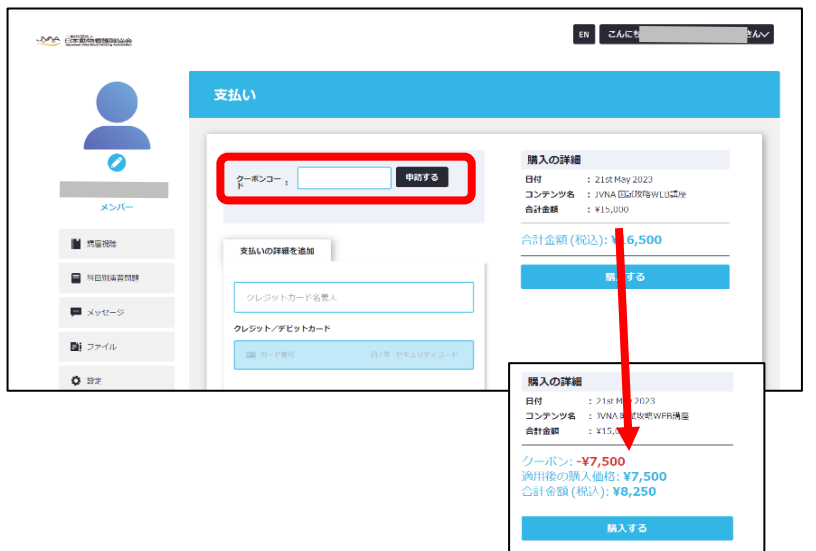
JVNA 日本動物看護職協会

EN

こんにち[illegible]さん

メンバー

講座視聴

科目別演習問題

メッセージ

ファイル

設定

支払い

クーポンコード：

申請する

支払いの詳細を追加

クレジットカード名義人

クレジット／デビットカード

カード番号 月/年 セキュリティコード

購入の詳細

日付 ： 21st May 2023

コンテンツ名 ： JVNA 国試攻略WEB講座

合計金額 ： ¥15,000

合計金額 (税込): ¥16,500

購入する

購入の詳細

日付 ： 21st May 2023

コンテンツ名 ： JVNA 国試攻略WEB講座

合計金額 ： ¥15,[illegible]

クーポン: -¥7,500

適用後の購入価格: ¥7,500

合計金額 (税込): ¥8,250

購入する